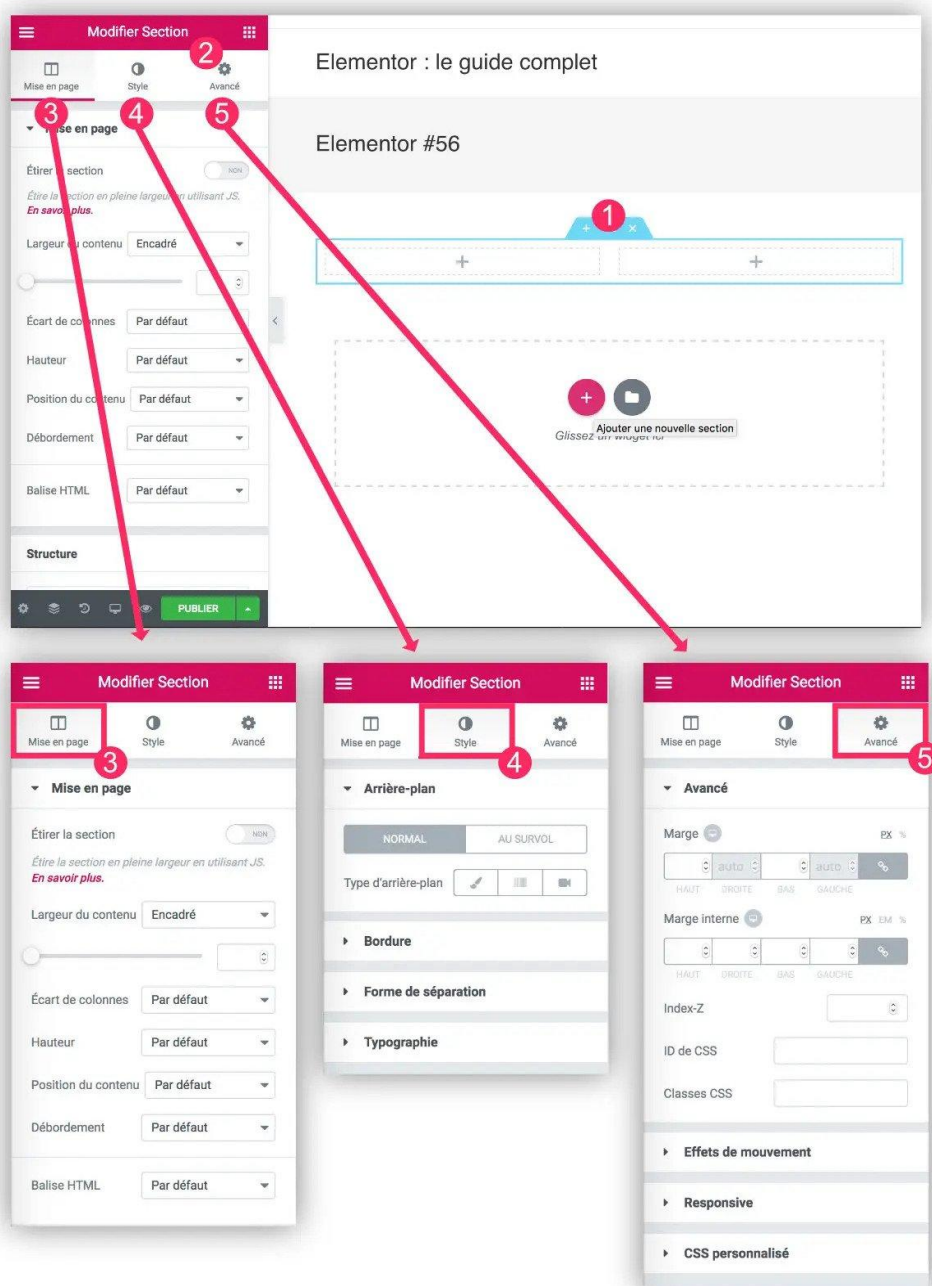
Modifier Section

2

Mise en page
Style
Avancé

3 4 5

Mise en page

Étirer la section NON

Étire la section en pleine largeur en utilisant JS. En savoir plus.

Largeur du contenu Encadré

Écart de colonnes Par défaut

Hauteur Par défaut

Position du contenu Par défaut

Débordement Par défaut

Balise HTML Par défaut

Structure

PUBLIER

Elementor : le guide complet

Elementor #56

1

Ajouter une nouvelle section

Glissez un widget ici

Modifier Section

Mise en page
Style
Avancé

3

Mise en page

Étirer la section NON

Étire la section en pleine largeur en utilisant JS. En savoir plus.

Largeur du contenu Encadré

Écart de colonnes Par défaut

Hauteur Par défaut

Position du contenu Par défaut

Débordement Par défaut

Balise HTML Par défaut

Modifier Section

Mise en page
Style
Avancé

4

Arrière-plan

NORMAL
AU SURVOL

Type d'arrière-plan

Bordure

Forme de séparation

Typographie

Modifier Section

Mise en page
Style
Avancé

5

Avancé

Marge PX %

auto auto

HAUT DROITE BAS GAUCHE

Marge interne PX EM %

HAUT DROITE BAS GAUCHE

Index-Z

ID de CSS

Classes CSS

Effets de mouvement

Responsive

CSS personnalisé